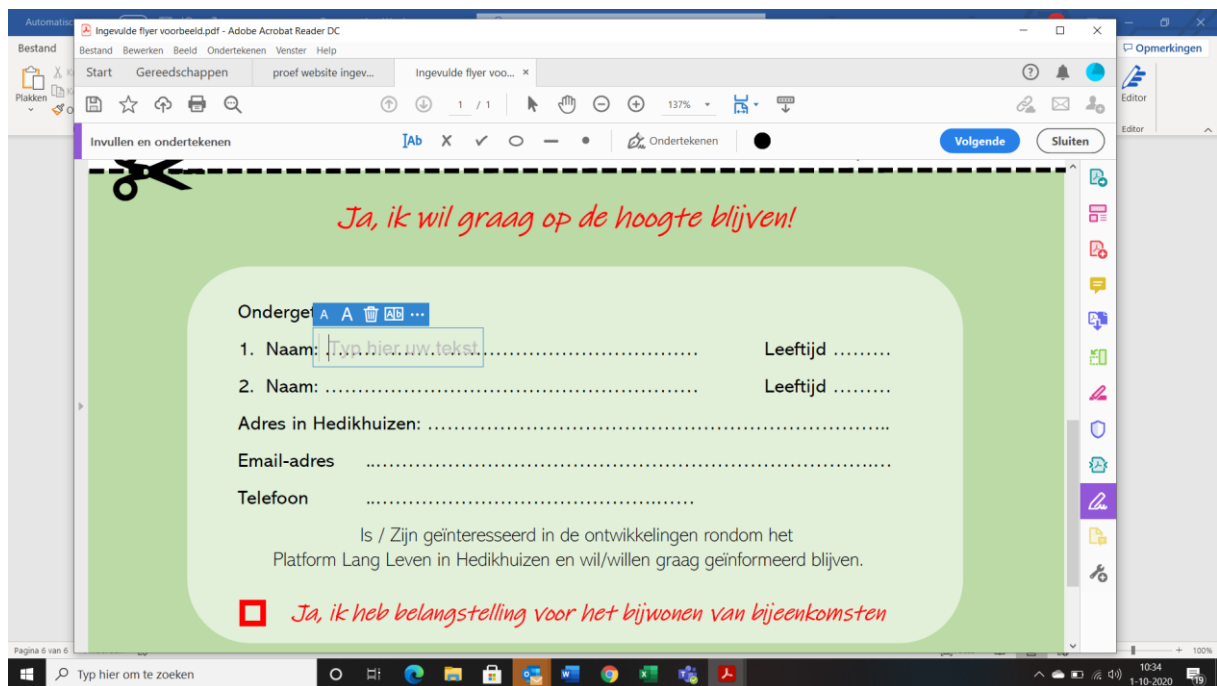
Automatisch
Bestand
Plakken
Ingevulde flyer voorbeeld.pdf - Adobe Acrobat Reader DC
Bestand Bewerken Beeld Ondertekenen Venster Help
Start Gereedschappen proef website ingev... Ingevulde flyer voo... ×
1 / 1 137%
Opmerkingen
Editor
Editor
Invullen en ondertekenen
Ab × ✓ ○ — •
Ondertekenen
Volgende Sluiten

Ja, ik wil graag op de hoogte blijven!

Onderget
A A Ab ···

1. Naam: Typ hier uw tekst.................................... Leeftijd .........

2. Naam: ............................................................ Leeftijd .........

Adres in Hedikhuizen: .............................................................................

Email-adres .....................................................................................

Telefoon ...................................................

Is / Zijn geïnteresseerd in de ontwikkelingen rondom het Platform Lang Leven in Hedikhuizen en wil/willen graag geïnformeerd blijven.

Ja, ik heb belangstelling voor het bijwonen van bijeenkomsten

Pagina 6 van 6
100%
Typ hier om te zoeken
10:34
1-10-2020
19